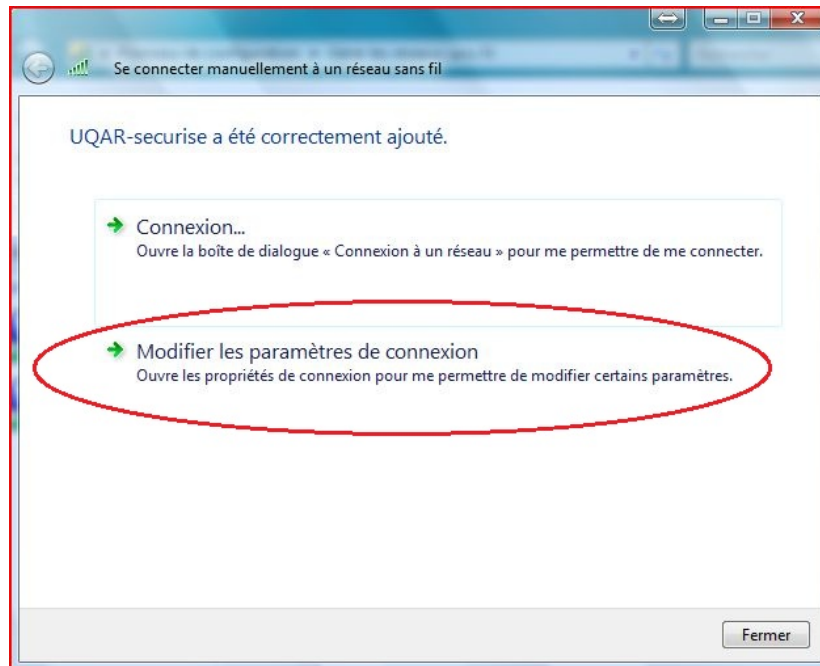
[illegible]

Se connecter manuellement à un réseau sans fil

UQAR-securise a été correctement ajouté.

Connexion...
Ouvre la boîte de dialogue « Connexion à un réseau » pour me permettre de me connecter.

Modifier les paramètres de connexion
Ouvre les propriétés de connexion pour me permettre de modifier certains paramètres.

Fermer